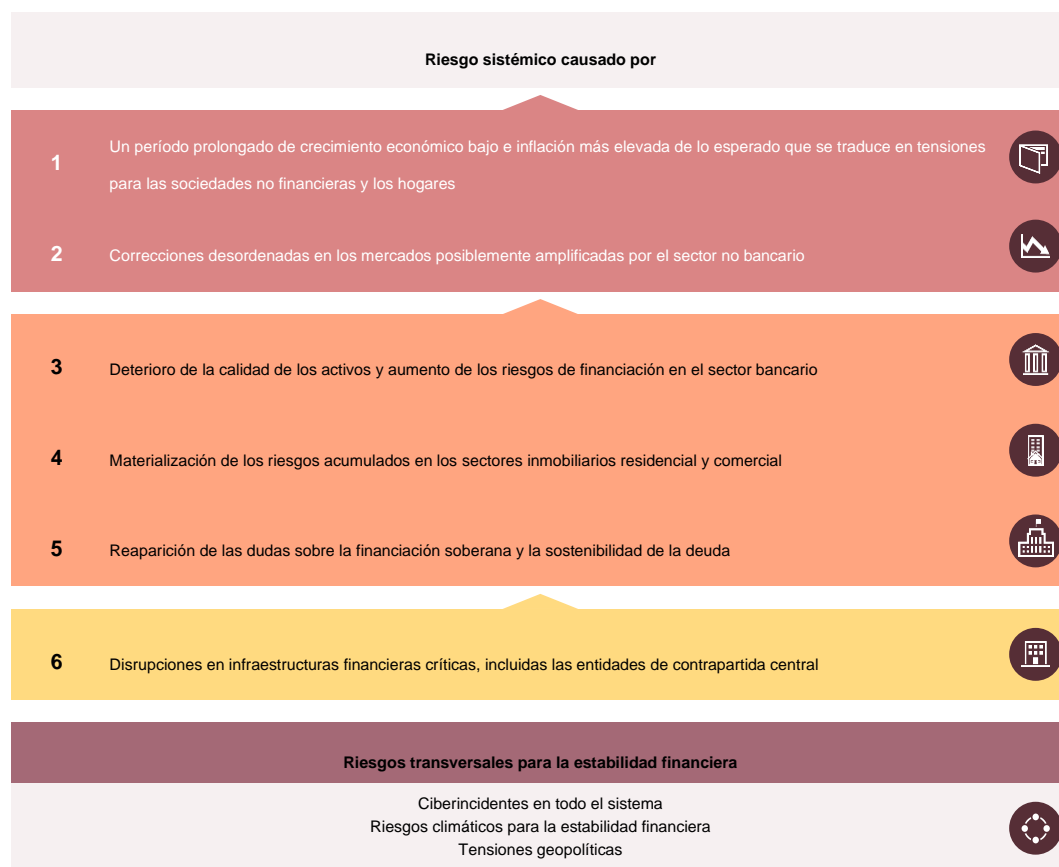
Riesgo sistémico causado por

1 Un período prolongado de crecimiento económico bajo e inflación más elevada de lo esperado que se traduce en tensiones para las sociedades no financieras y los hogares

2 Correcciones desordenadas en los mercados posiblemente amplificadas por el sector no bancario

3 Deterioro de la calidad de los activos y aumento de los riesgos de financiación en el sector bancario

4 Materialización de los riesgos acumulados en los sectores inmobiliarios residencial y comercial

5 Reaparición de las dudas sobre la financiación soberana y la sostenibilidad de la deuda

6 Disrupciones en infraestructuras financieras críticas, incluidas las entidades de contrapartida central

Riesgos transversales para la estabilidad financiera

Ciberincidentes en todo el sistema
Riesgos climáticos para la estabilidad financiera
Tensiones geopolíticas